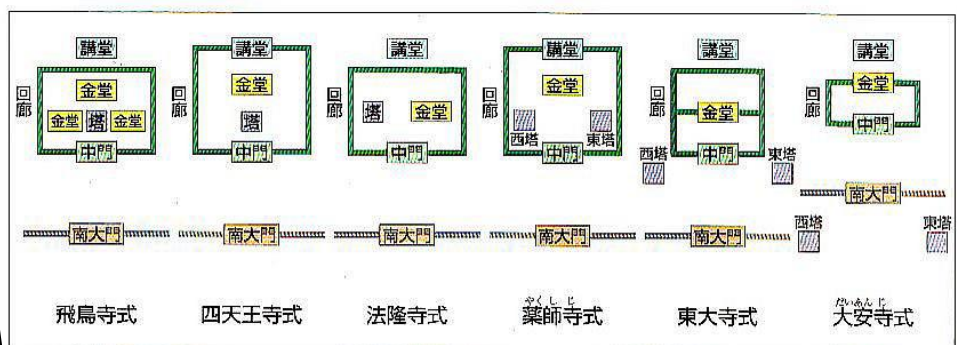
講堂
回廊
金堂
金堂 塔 金堂
中門
南大門
飛鳥寺式

講堂
回廊
金堂
塔
中門
南大門
四天王寺式

講堂
回廊
塔 金堂
中門
南大門
法隆寺式

講堂
回廊
金堂
西塔 東塔
中門
南大門
薬師寺式

講堂
回廊
金堂
中門
西塔 東塔
南大門
東大寺式

講堂
回廊
金堂
中門
南大門
西塔 東塔
大安寺式